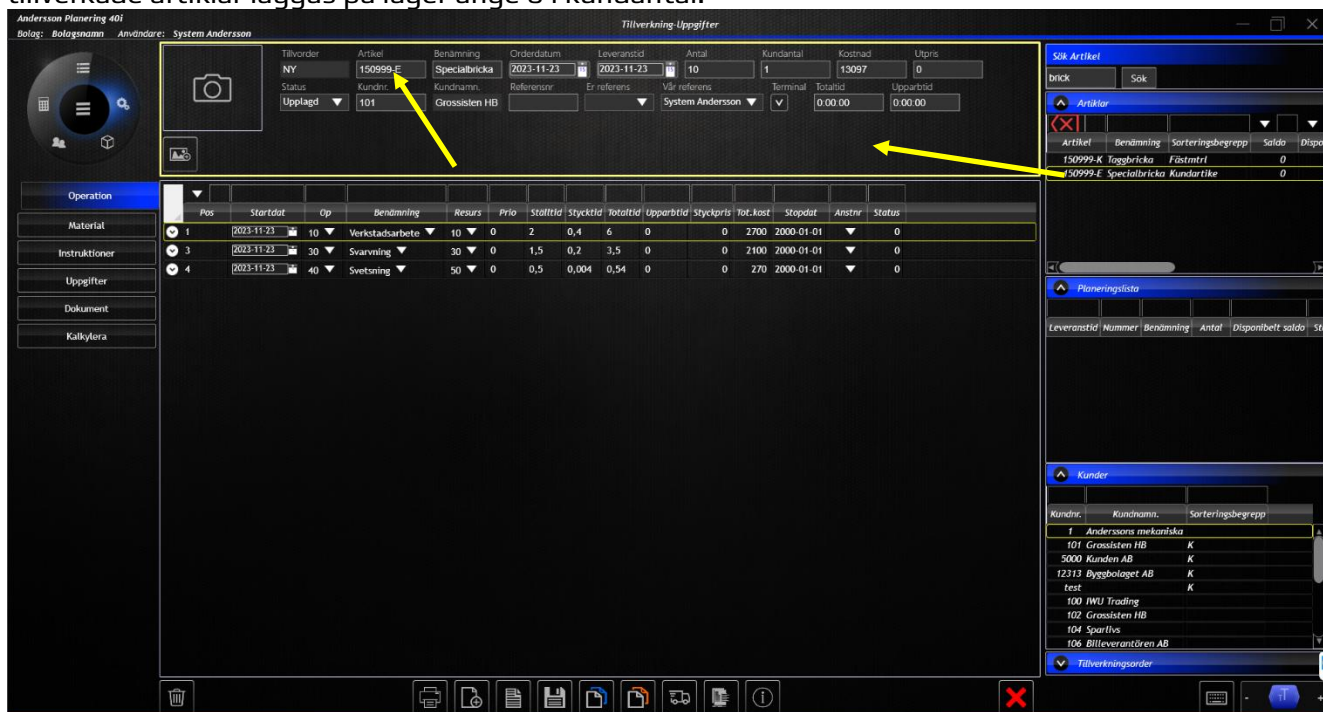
tillverkade artiklar läggas på lager ange 0 i kundantal.

Andersson Planering 40i
Bolag: Bolagsnamn Användare: System Andersson

Tillverkning-Uppgifter

| Tillvorder | Artikel | Benämning | Orderdatum | Leveranstid | Antal | Kundantal | Kostnad | Utpris |
|---|---|---|---|---|---|---|---|---|
| NY | 150999-E | Specialbricka | 2023-11-23 | 2023-11-23 | 10 | 1 | 13097 | 0 |

| Status | Kundnr. | Kundnamn. | Referensnr | Er referens | Vår referens | Terminal | Totaltid | Upparbtid |
|---|---|---|---|---|---|---|---|---|
| Upplagd | 101 | Grossisten HB | | | System Andersson | | 0:00:00 | 0:00:00 |

Operation
Material
Instruktioner
Uppgifter
Dokument
Kalkylera

| Pos | Startdat | Op | Benämning | Resurs | Prio | Ställtid | Stycktid | Totaltid | Upparbtid | Styckpris | Tot.kost | Stopdat | Anstnr | Status |
|---|---|---|---|---|---|---|---|---|---|---|---|---|---|---|
| 1 | 2023-11-23 | 10 | Verkstadsarbete | 10 | 0 | 2 | 0,4 | 6 | 0 | 0 | 2700 | 2000-01-01 | | 0 |
| 3 | 2023-11-23 | 30 | Svarvning | 30 | 0 | 1,5 | 0,2 | 3,5 | 0 | 0 | 2100 | 2000-01-01 | | 0 |
| 4 | 2023-11-23 | 40 | Svetsning | 50 | 0 | 0,5 | 0,004 | 0,54 | 0 | 0 | 270 | 2000-01-01 | | 0 |

Sök Artikel
brick
Sök

Artiklar

| Artikel | Benämning | Sorteringsbegrepp | Saldo | Dispo |
|---|---|---|---|---|
| 150999-K | Taggbricka | Fästmtrl | 0 | |
| 150999-E | Specialbricka | Kundartike | 0 | |

Planeringslista

| Leveranstid | Nummer | Benämning | Antal | Disponibelt saldo | St |
|---|---|---|---|---|---|

Kunder

| Kundnr. | Kundnamn. | Sorteringsbegrepp |
|---|---|---|
| 1 | Anderssons mekaniska | |
| 101 | Grossisten HB | K |
| 5000 | Kunden AB | K |
| 12313 | Byggbolaget AB | K |
| test | | K |
| 100 | IWU Trading | |
| 102 | Grossisten HB | |
| 104 | Sparlivs | |
| 106 | Billeverantören AB | |

Tillverkningsorder